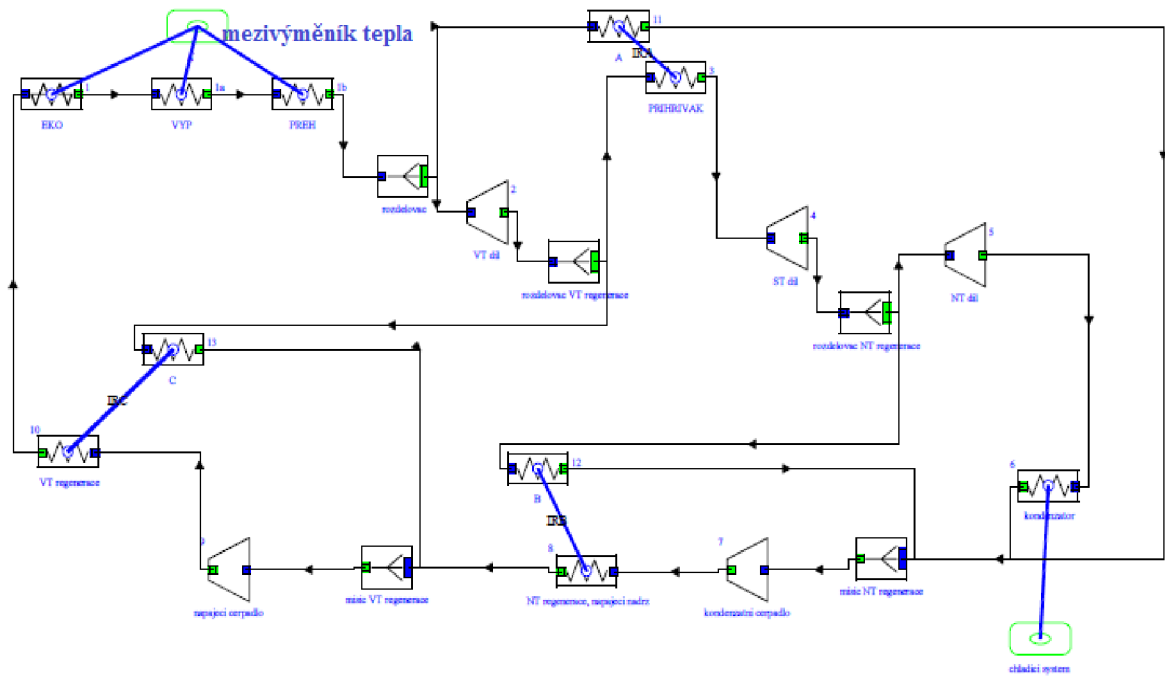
mezivýměník tepla

1
1a
1b
EKO
VYP
PREH
11
A
IRA
3
PRIHRIVAK
rozdelovac
2
VT díl
rozdelovac VT regenerace
4
ST díl
5
NT díl
rozdelovac NT regenerace
13
C
IRC
10
VT regenerace
12
B
IRB
6
kondenzator
9
napajeci cerpadlo
misic VT regenerace
8
NT regenerace, napajeci nadrz
7
kondenzatni cerpadlo
misic NT regenerace
chladici system